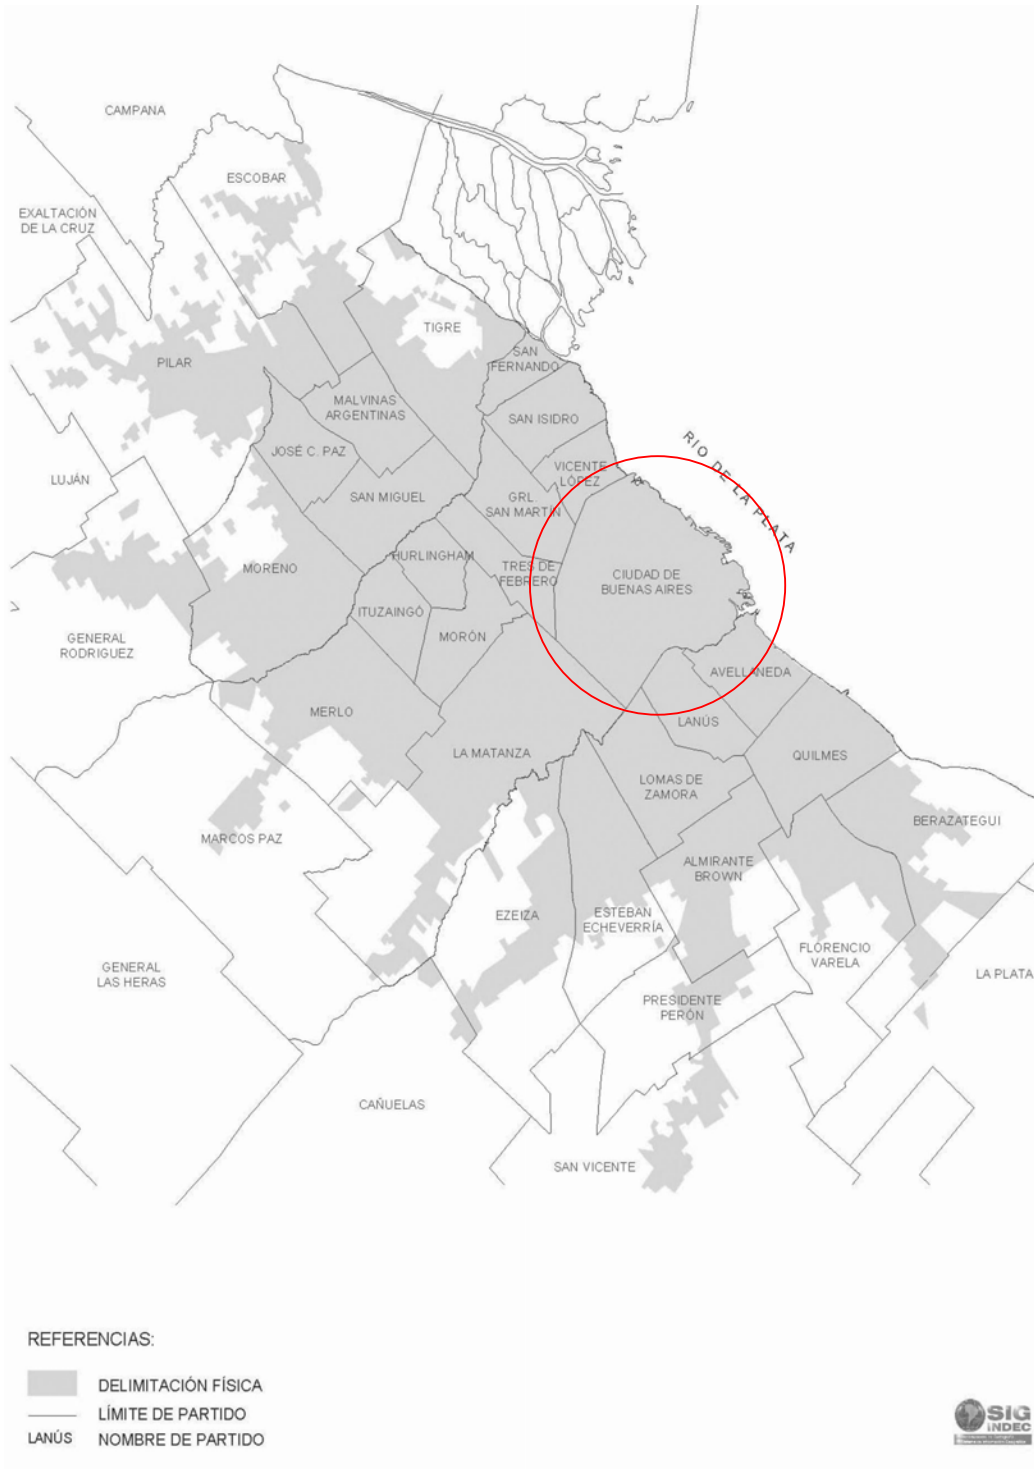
CAMPANA

ESCOBAR

EXALTACIÓN DE LA CRUZ

TIGRE

PILAR

SAN FERNANDO

MALVINAS ARGENTINAS

SAN ISIDRO

RIO DE LA PLATA

JOSÉ C. PAZ

VICENTE LÓPEZ

LUJÁN

SAN MIGUEL

GRL. SAN MARTIN

HURLINGHAM

MORENO

TRES DE FEBRERO

CIUDAD DE BUENOS AIRES

ITUZAINGÓ

GENERAL RODRIGUEZ

MORÓN

AVELLANEDA

MERLO

LANÚS

LA MATANZA

QUILMES

LOMAS DE ZAMORA

MARCOS PAZ

BERAZATEGUI

ALMIRANTE BROWN

EZEIZA

ESTEBAN ECHEVERRÍA

FLORENCIO VARELA

GENERAL LAS HERAS

LA PLATA

PRESIDENTE PERÓN

CAÑUELAS

SAN VICENTE

REFERENCIAS:

DELIMITACIÓN FÍSICA

LÍMITE DE PARTIDO

LANÚS NOMBRE DE PARTIDO

SIG INDEC